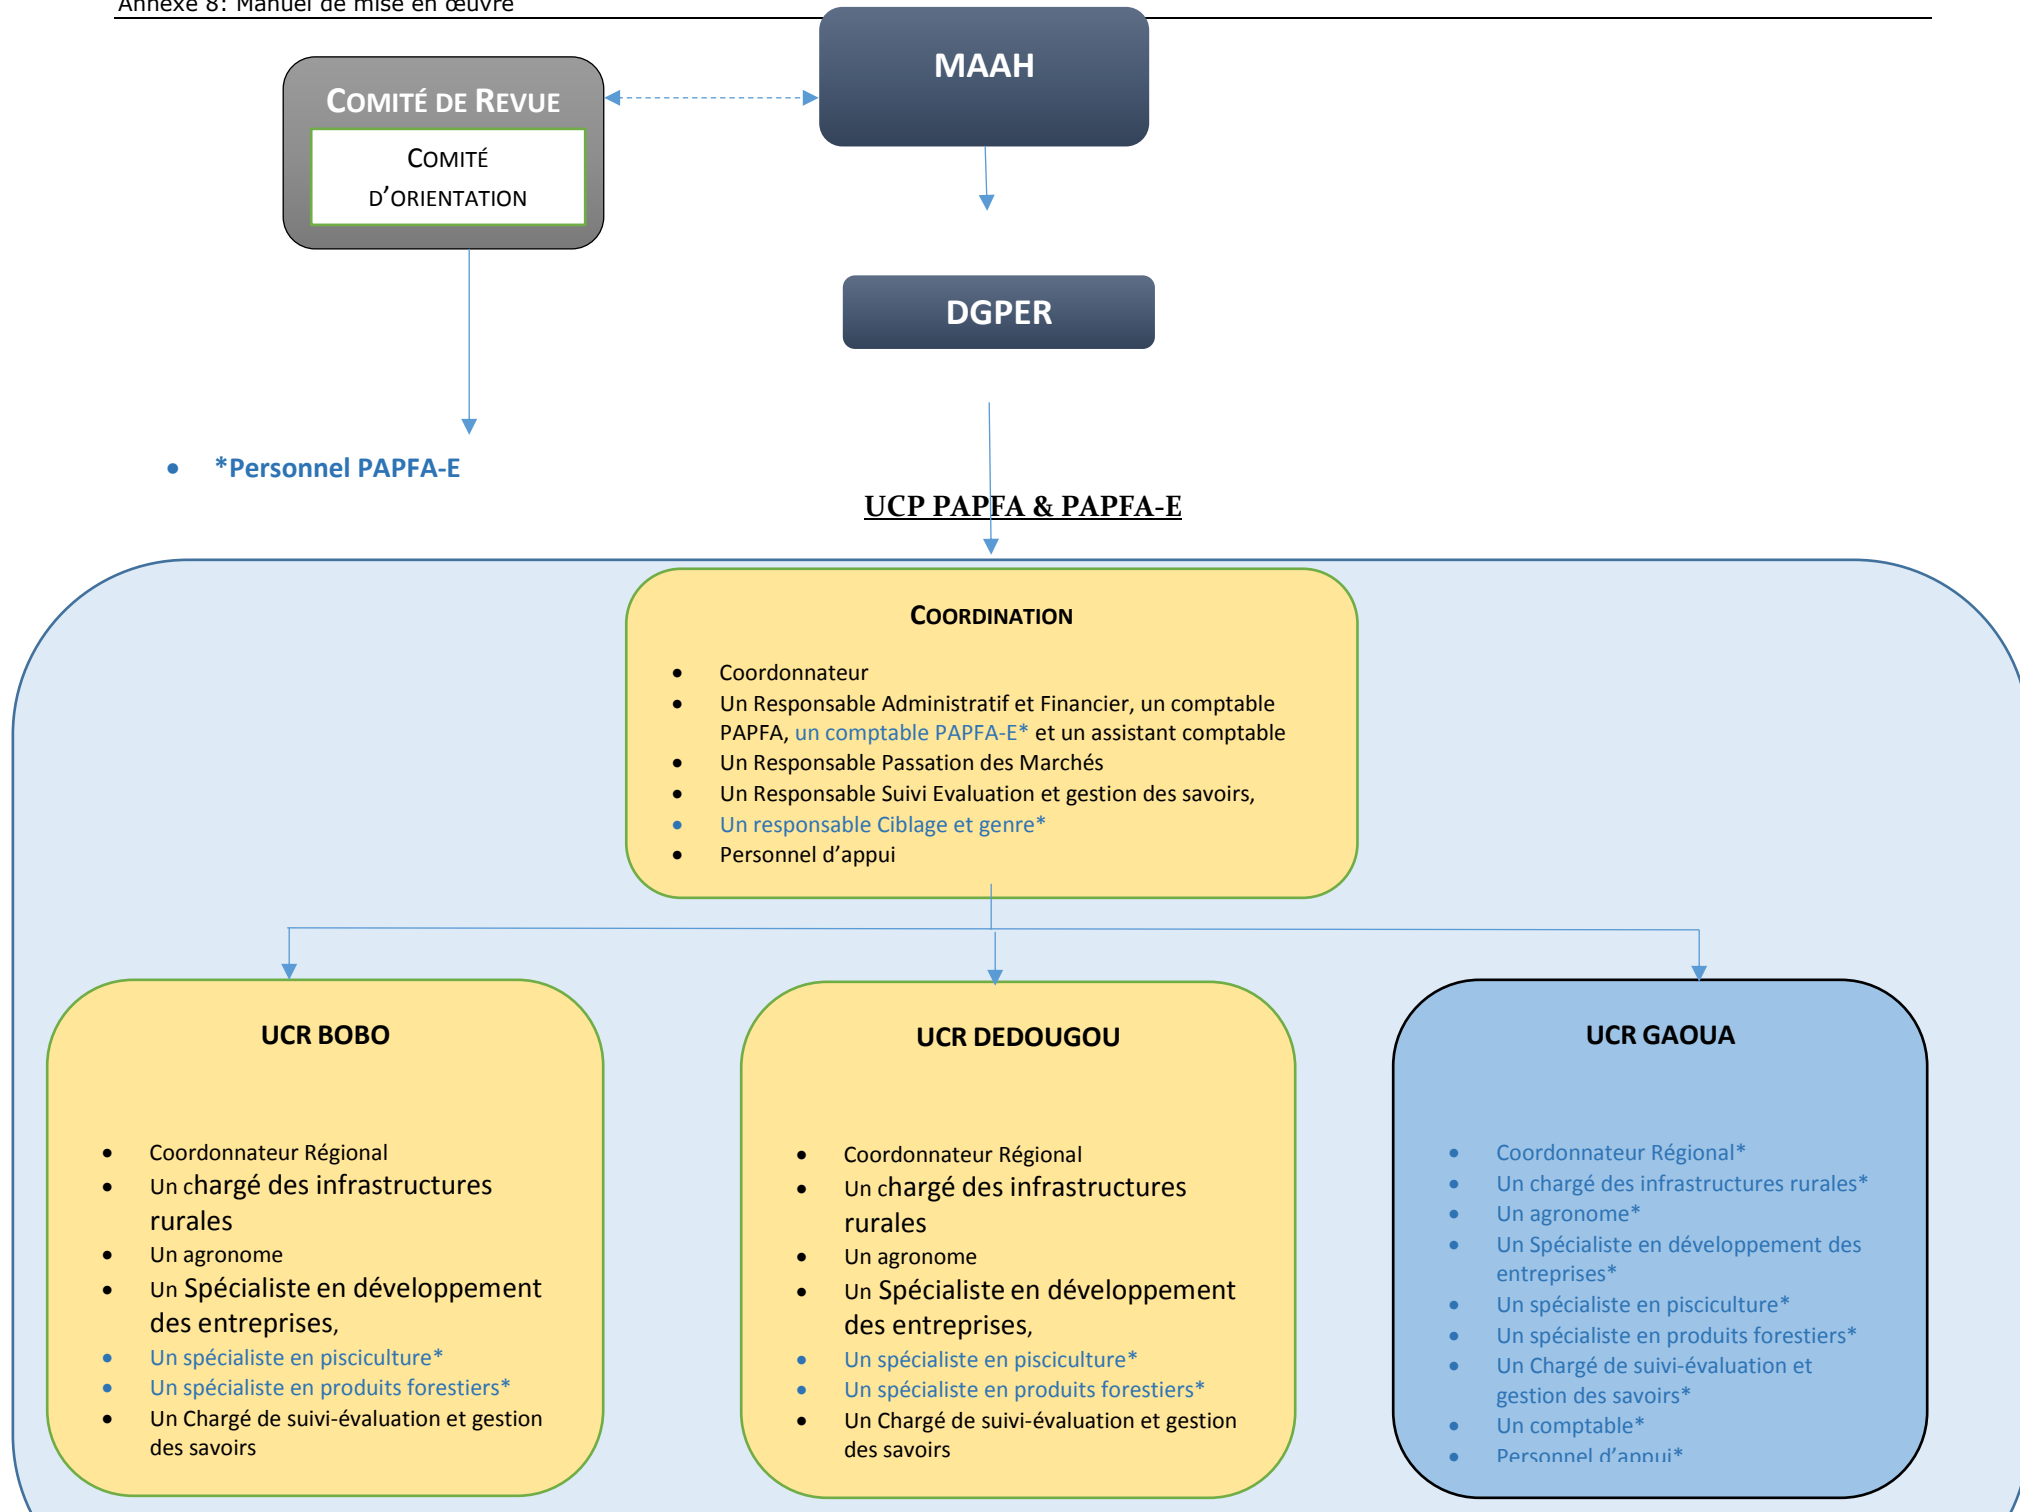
Annexe 8: Manuel de mise en œuvre

MAAH

COMITÉ DE REVUE

COMITÉ D'ORIENTATION

DGPER

- *Personnel PAPFA-E

UCP PAPFA & PAPFA-E

COORDINATION

- Coordonnateur
- Un Responsable Administratif et Financier, un comptable PAPFA, un comptable PAPFA-E* et un assistant comptable
- Un Responsable Passation des Marchés
- Un Responsable Suivi Evaluation et gestion des savoirs,
- Un responsable Ciblage et genre*
- Personnel d'appui

UCR BOBO

- Coordonnateur Régional
- Un chargé des infrastructures rurales
- Un agronome
- Un Spécialiste en développement des entreprises,
- Un spécialiste en pisciculture*
- Un spécialiste en produits forestiers*
- Un Chargé de suivi-évaluation et gestion des savoirs

UCR DEDOUGOU

- Coordonnateur Régional
- Un chargé des infrastructures rurales
- Un agronome
- Un Spécialiste en développement des entreprises,
- Un spécialiste en pisciculture*
- Un spécialiste en produits forestiers*
- Un Chargé de suivi-évaluation et gestion des savoirs

UCR GAOUA

- Coordonnateur Régional*
- Un chargé des infrastructures rurales*
- Un agronome*
- Un Spécialiste en développement des entreprises*
- Un spécialiste en pisciculture*
- Un spécialiste en produits forestiers*
- Un Chargé de suivi-évaluation et gestion des savoirs*
- Un comptable*
- Personnel d'appui*